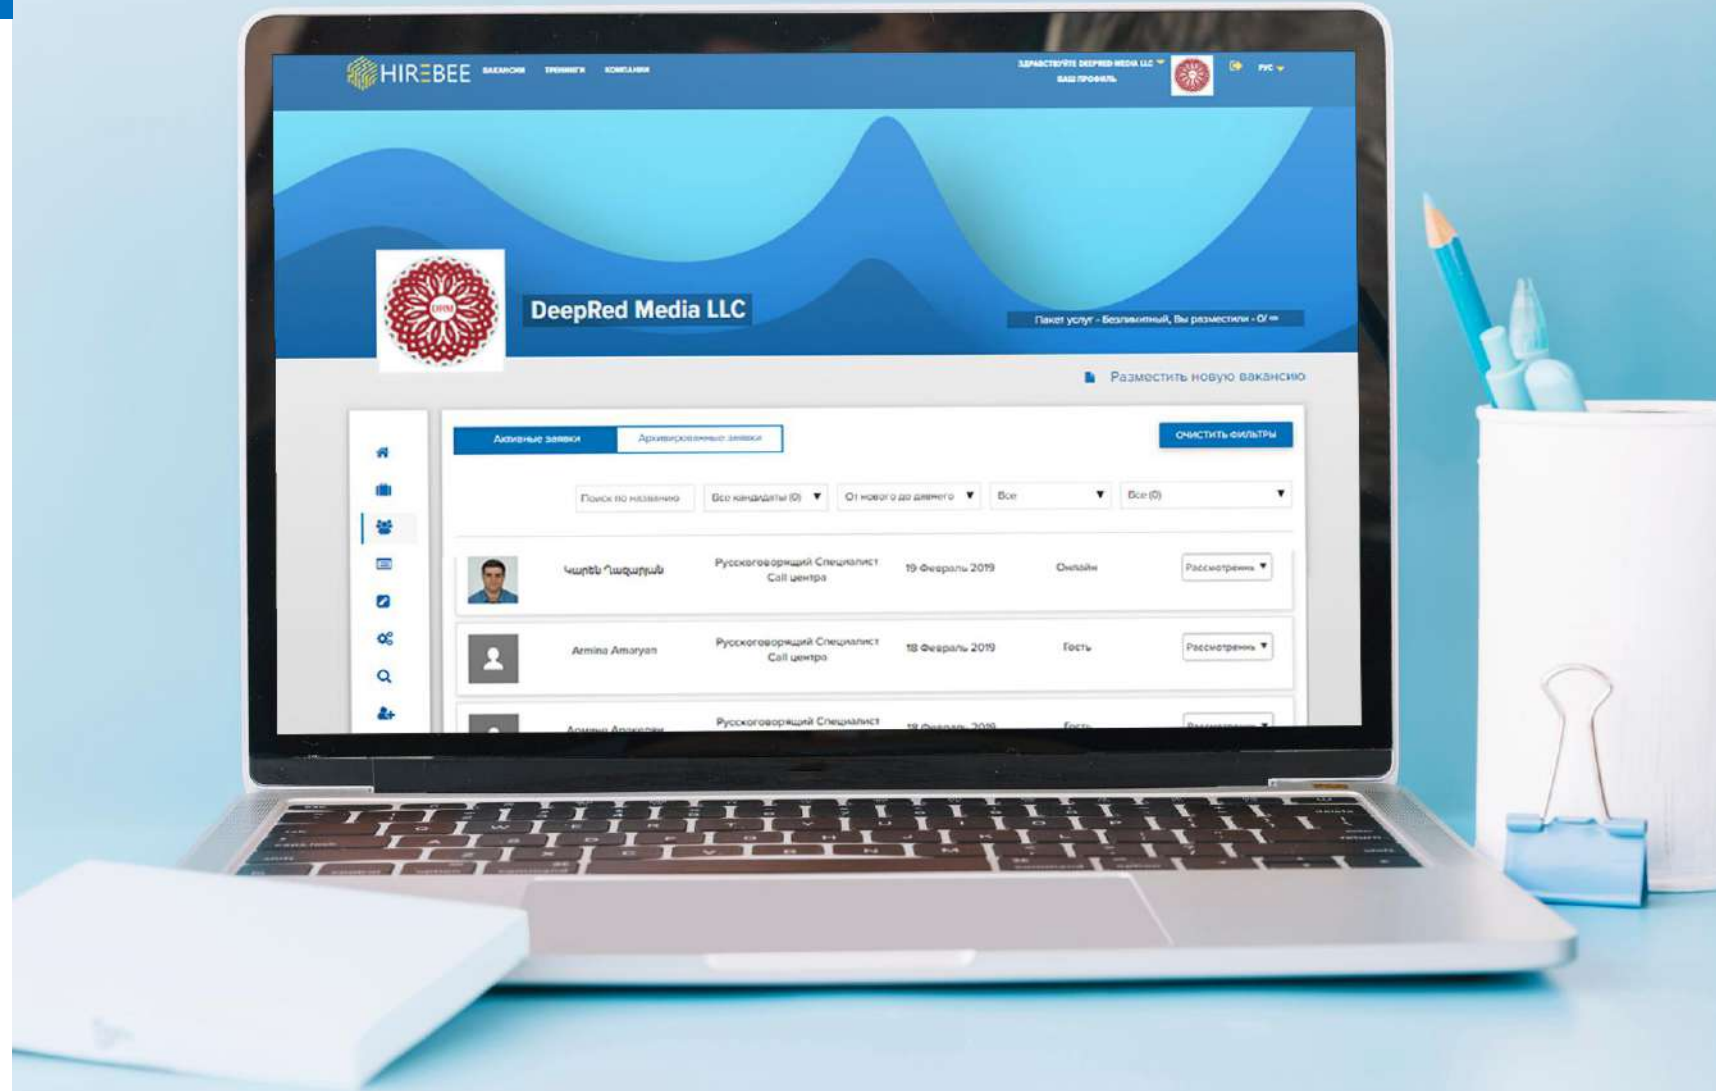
HIREBEE ВАКАНСИИ ТРЕНИНГИ КОМПАНИИ

ЗДРАВСТВУЙТЕ DEEPRED MEDIA LLC
ВАШ ПРОФИЛЬ

РУС

DeepRed Media LLC

Пакет услуг - Безлимитный, Вы разместили - 0/ ∞

Разместить новую вакансию

Активные заявки
Архивированные заявки

ОЧИСТИТЬ ФИЛЬТРЫ

Поиск по названию
Все кандидаты (0)
От нового до давнего
Все
Все (0)

| | | | | |
|---|---|---|---|---|
| Կարեն Նազարյան | Русскоговорящий Специалист Call центра | 19 Февраль 2019 | Онлайн | Рассмотрено |
| Armina Amaryan | Русскоговорящий Специалист Call центра | 18 Февраль 2019 | Гость | Рассмотрено |
| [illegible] | Русскоговорящий Специалист | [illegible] | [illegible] | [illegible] |